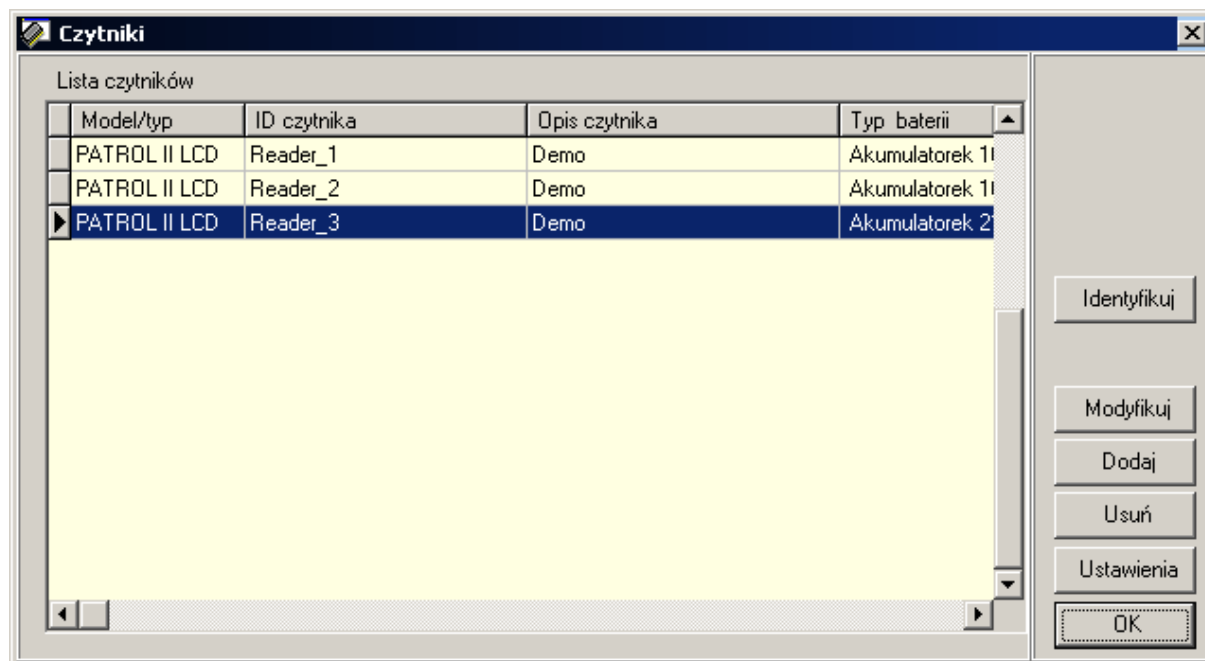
Czytniki

Lista czytników

| Model/typ | ID czytnika | Opis czytnika | Typ baterii |
|---|---|---|---|
| PATROL II LCD | Reader_1 | Demo | Akumulatorek 1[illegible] |
| PATROL II LCD | Reader_2 | Demo | Akumulatorek 1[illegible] |
| PATROL II LCD | Reader_3 | Demo | Akumulatorek 2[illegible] |

Identyfikuj

Modyfikuj

Dodaj

Usuń

Ustawienia

OK